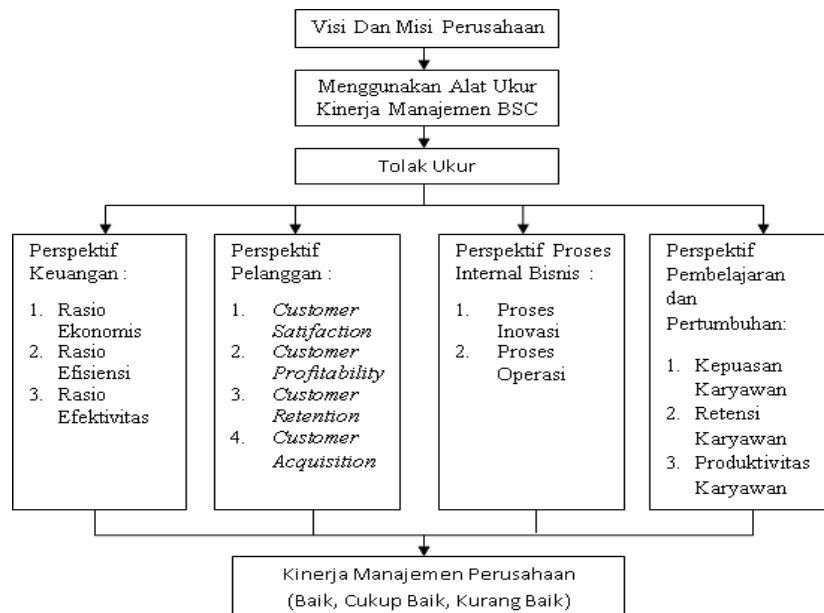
Visi Dan Misi Perusahaan

Menggunakan Alat Ukur Kinerja Manajemen BSC

Tolak Ukur

Perspektif Keuangan :

1. Rasio Ekonomis
2. Rasio Efisiensi
3. Rasio Efektivitas

Perspektif Pelanggan :

1. *Customer Satifaction*
2. *Customer Profitability*
3. *Customer Retention*
4. *Customer Acquisition*

Perspektif Proses Internal Bisnis :

1. Proses Inovasi
2. Proses Operasi

Perspektif Pembelajaran dan Pertumbuhan:

1. Kepuasan Karyawan
2. Retensi Karyawan
3. Produktivitas Karyawan

Kinerja Manajemen Perusahaan (Baik, Cukup Baik, Kurang Baik)